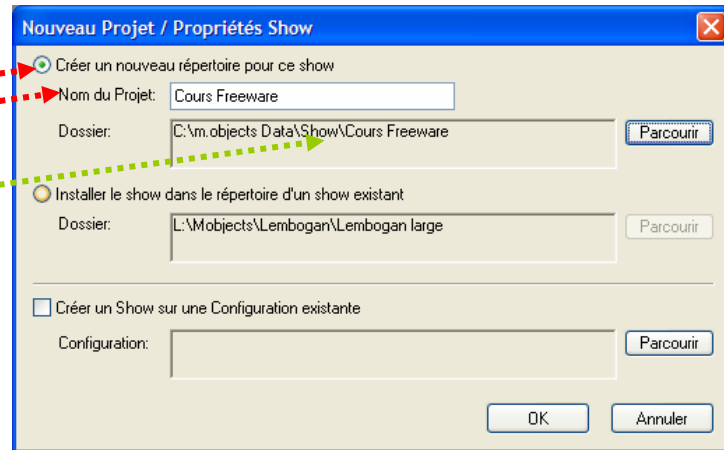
Nouveau Projet / Propriétés Show

Créer un nouveau répertoire pour ce show

Nom du Projet: Cours Freeware

Dossier: C:\m.objects Data\Show\Cours Freeware

Parcourir

Installer le show dans le répertoire d'un show existant

Dossier: L:\Mobjects\Lembogan\Lembogan large

Parcourir

Créer un Show sur une Configuration existante

Configuration:

Parcourir

OK

Annuler